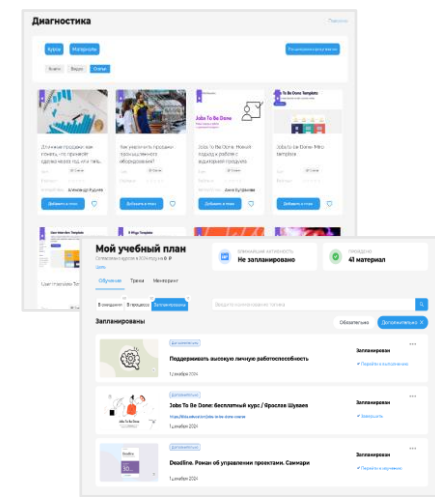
Диагностика

Перейти

Курсы
Материалы

Тексты
Видео
Статьи

Для чего продажи? как отличить, что приносит удачно видео, а что нет

Как увеличить продажи-базы выданного оборудования?

Jobs To Be Done. Новый подход к работе с ведущими продуктов

Jobs To Be Done Template

Jobs To Be Done Miro template

Добавить в план
Добавить в план
Добавить в план
Добавить в план
Добавить в план

Мой учебный план

Не запланировано

41 материал

Обучение
Треки
Менеджмент

Запланированы

Обязательно
Дополнительно

Дополнительно
Поддерживать высокую личную работоспособность
Запланирован

Дополнительно
Jobs To Be Done: бесплатный курс / Фрэклсо Шуваев
Запланирован

Дополнительно
Deadline. Роман об управлении проектами. Саммари
Запланирован